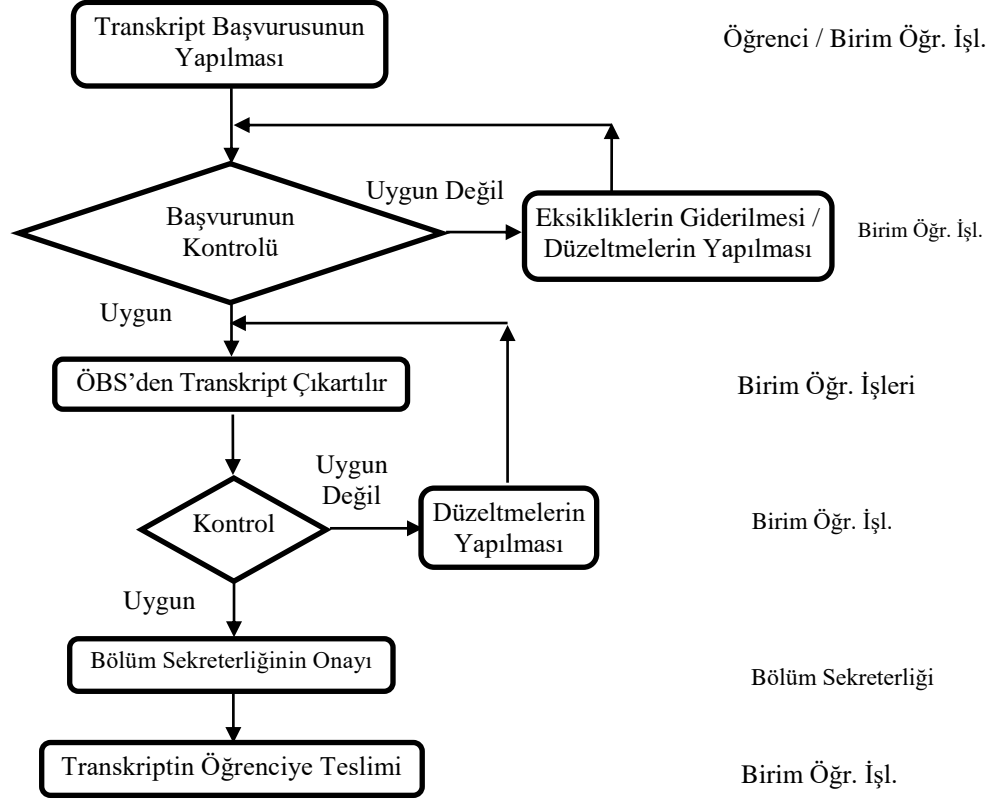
Transkript Başvurusunun Yapılması

Öğrenci / Birim Öğr. İşl.

Başvurunun Kontrolü

Uygun Değil

Eksikliklerin Giderilmesi / Düzeltmelerin Yapılması

Birim Öğr. İşl.

Uygun

ÖBS'den Transkript Çıkartılır

Birim Öğr. İşleri

Kontrol

Uygun Değil

Düzeltmelerin Yapılması

Birim Öğr. İşl.

Uygun

Bölüm Sekreterliğinin Onayı

Bölüm Sekreterliği

Transkriptin Öğrenciye Teslimi

Birim Öğr. İşl.